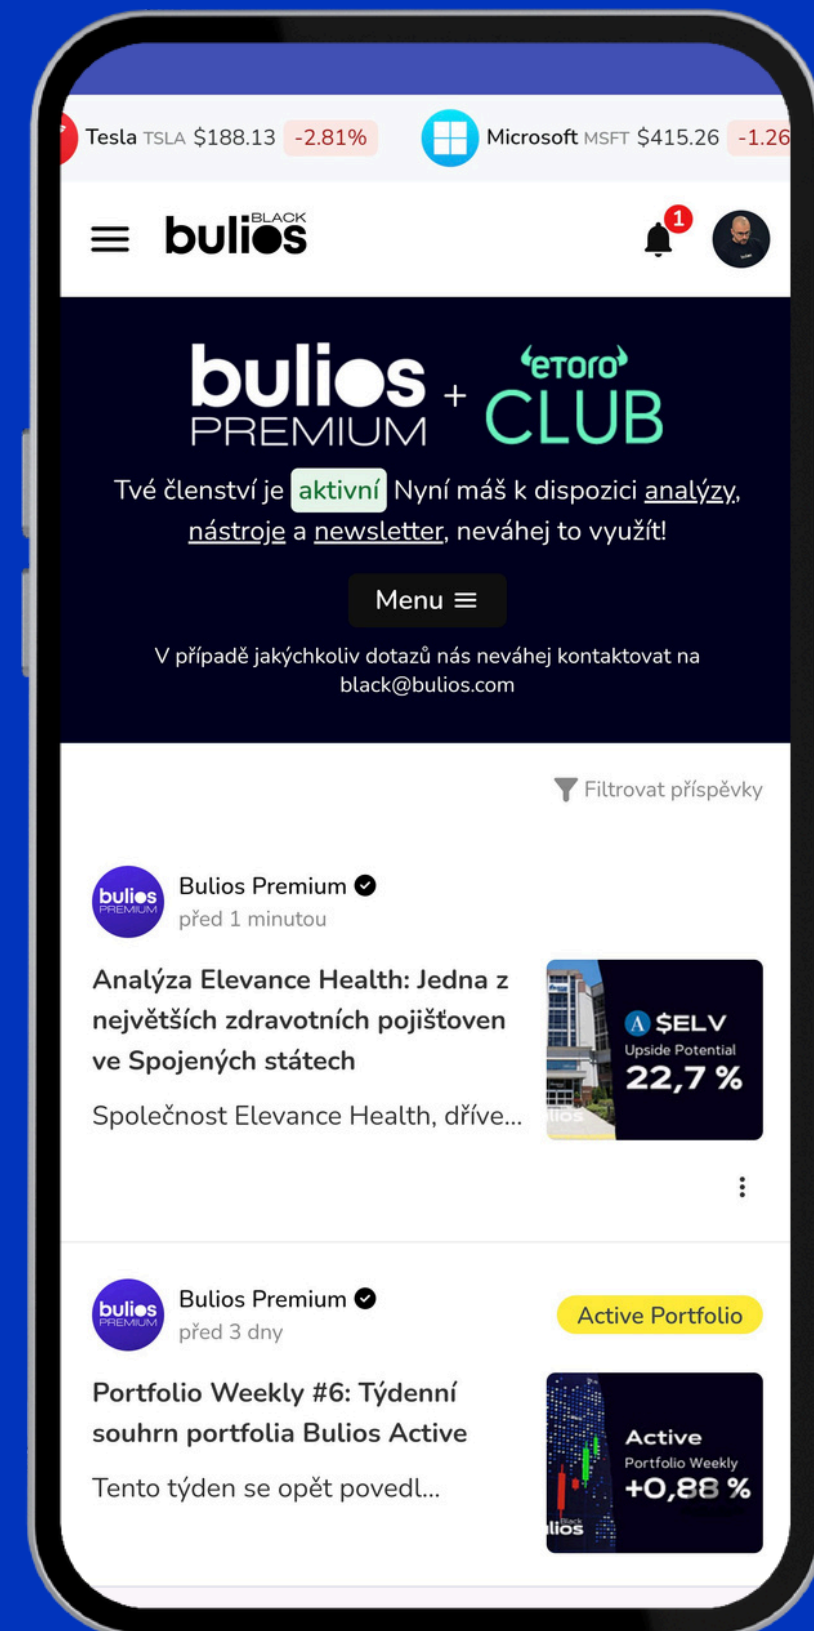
Tesla TSLA $188.13 -2.81% Microsoft MSFT $415.26 -1.26

BLACK bulios

1

bulios PREMIUM + eToro CLUB

Tvé členství je aktivní Nyní máš k dispozici analýzy, nástroje a newsletter, neváhej to využít!

Menu

V případě jakýchkoliv dotazů nás neváhej kontaktovat na black@bulios.com

Filtrovat příspěvky

bulios PREMIUM

Bulios Premium

před 1 minutou

Analýza Elevance Health: Jedna z největších zdravotních pojišťoven ve Spojených státech

Společnost Elevance Health, dříve...

$ELV Upside Potential 22,7 %

bulios PREMIUM

Bulios Premium

před 3 dny

Active Portfolio

Portfolio Weekly #6: Týdenní souhrn portfolia Bulios Active

Tento týden se opět povedl...

Active Portfolio Weekly +0,88 %

Black bulios